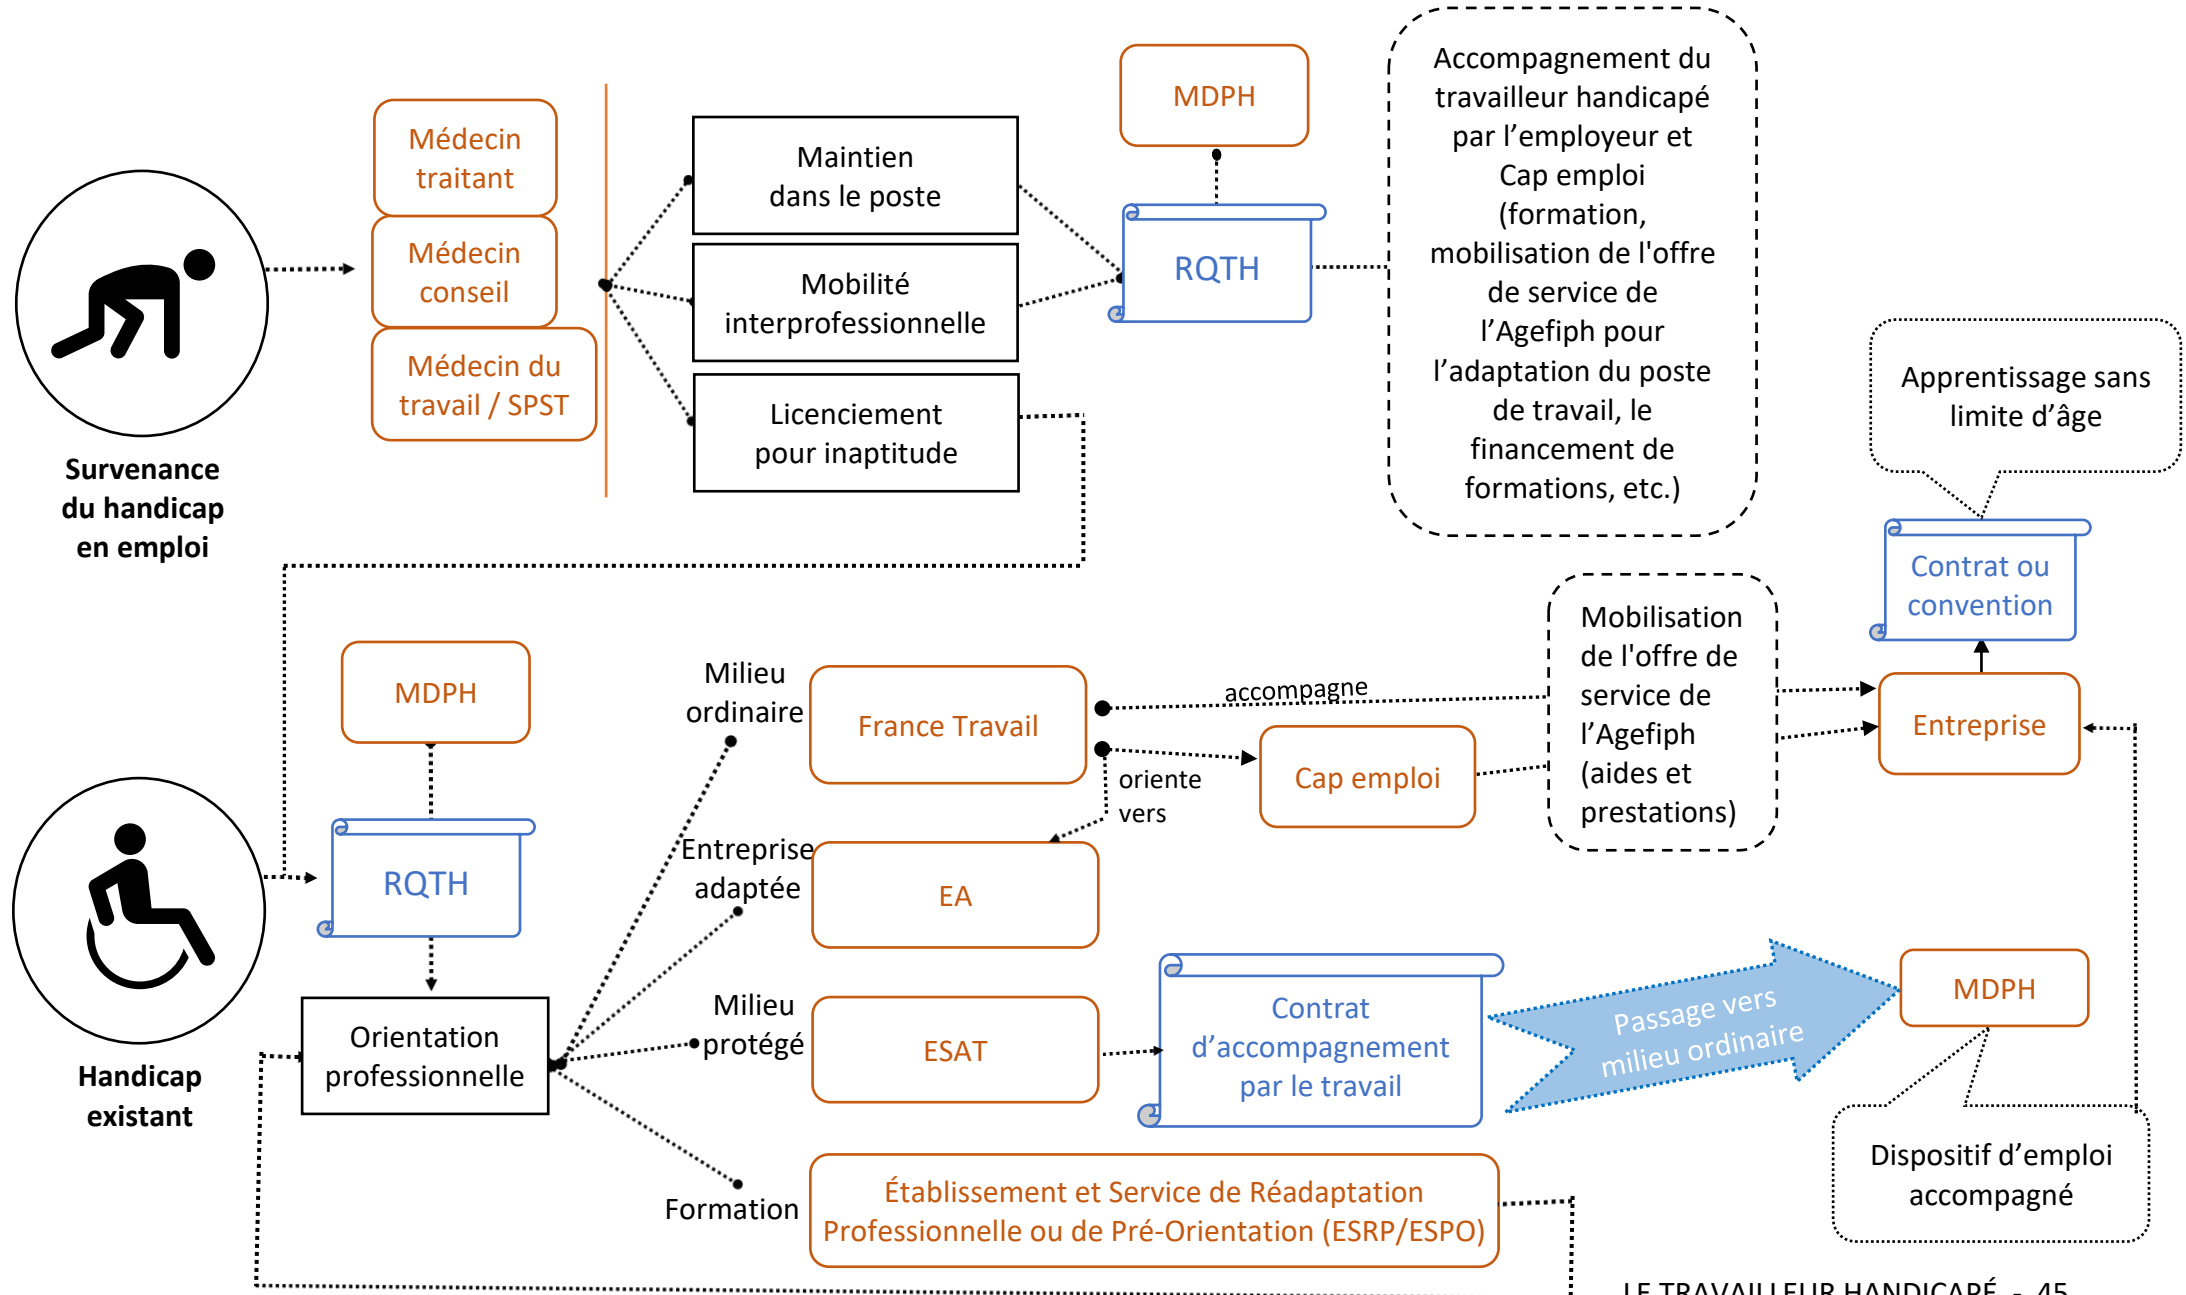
Survenance du handicap en emploi

Médecin traitant

Médecin conseil

Médecin du travail / SPST

Maintien dans le poste

Mobilité interprofessionnelle

Licenciement pour inaptitude

MDPH

RQTH

Accompagnement du travailleur handicapé par l'employeur et Cap emploi (formation, mobilisation de l'offre de service de l'Agefiph pour l'adaptation du poste de travail, le financement de formations, etc.)

Apprentissage sans limite d'âge

Contrat ou convention

Handicap existant

MDPH

RQTH

Orientation professionnelle

Milieu ordinaire

France Travail

accompagne

oriente vers

Cap emploi

Mobilisation de l'offre de service de l'Agefiph (aides et prestations)

Entreprise

Entreprise adaptée

EA

Milieu protégé

ESAT

Contrat d'accompagnement par le travail

Passage vers milieu ordinaire

MDPH

Dispositif d'emploi accompagné

Formation

Établissement et Service de Réadaptation Professionnelle ou de Pré-Orientation (ESRP/ESPO)

LE TRAVAILLEUR HANDICAPÉ - 45